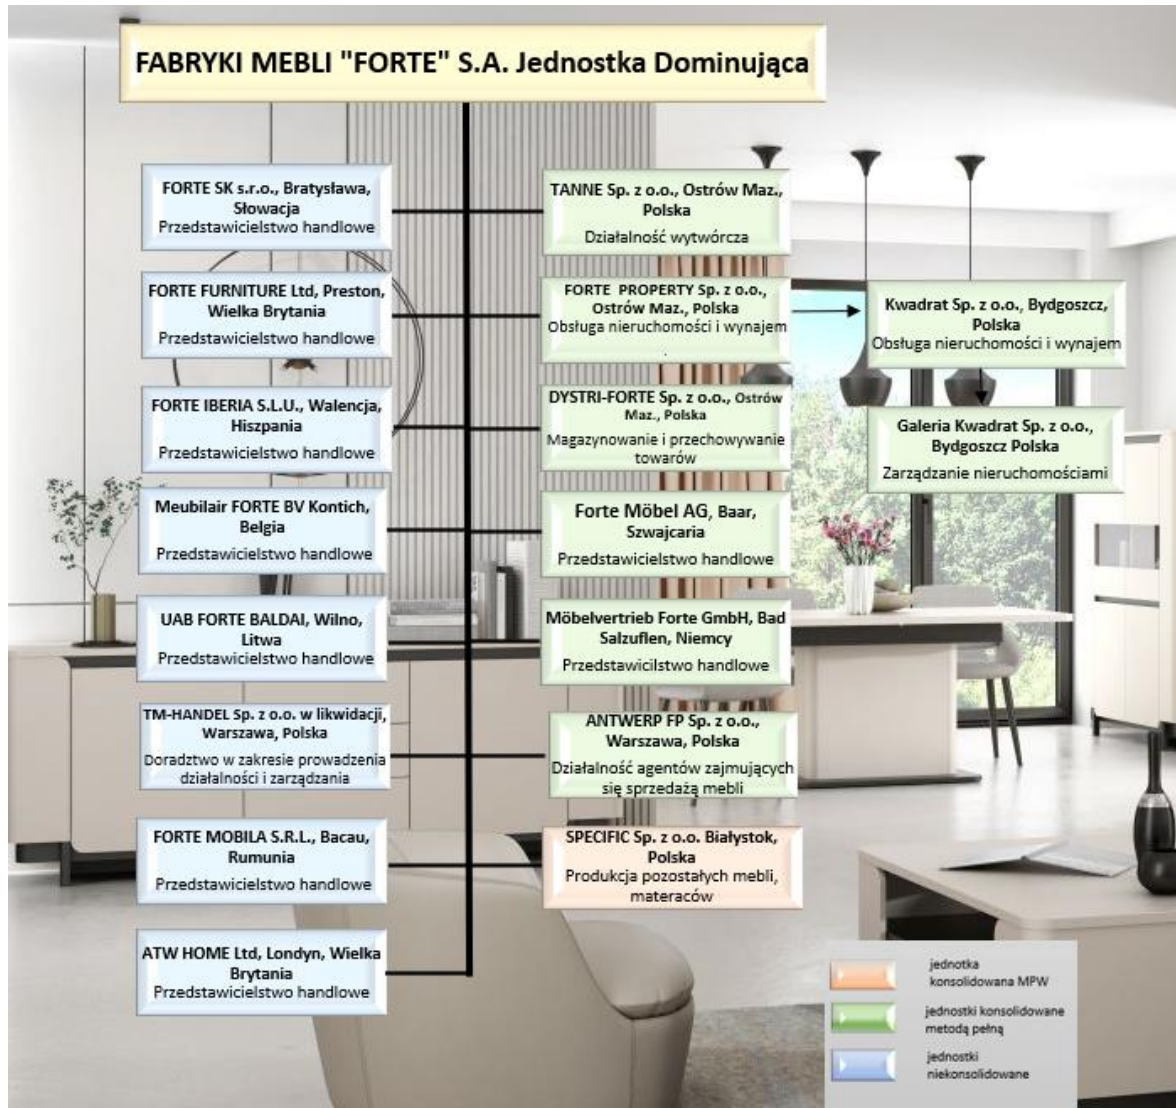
FABRYKI MEBLI "FORTE" S.A. Jednostka Dominująca

FORTE SK s.r.o., Bratysława, Słowacja
Przedstawicielstwo handlowe

FORTE FURNITURE Ltd, Preston, Wielka Brytania
Przedstawicielstwo handlowe

FORTE IBERIA S.L.U., Walencja, Hiszpania
Przedstawicielstwo handlowe

Meubilair FORTE BV Kontich, Belgia
Przedstawicielstwo handlowe

UAB FORTE BALDAI, Wilno, Litwa
Przedstawicielstwo handlowe

TM-HANDEL Sp. z o.o. w likwidacji, Warszawa, Polska
Doradztwo w zakresie prowadzenia działalności i zarządzania

FORTE MOBILA S.R.L., Bacau, Rumunia
Przedstawicielstwo handlowe

ATW HOME Ltd, Londyn, Wielka Brytania
Przedstawicielstwo handlowe

TANNE Sp. z o.o., Ostrów Maz., Polska
Działalność wytwórcza

FORTE PROPERTY Sp. z o.o., Ostrów Maz., Polska
Obsługa nieruchomości i wynajem

DYSTRI-FORTE Sp. z o.o., Ostrów Maz., Polska
Magazynowanie i przechowywanie towarów

Forte Möbel AG, Baar, Szwajcaria
Przedstawicielstwo handlowe

Möbelvertrieb Forte GmbH, Bad Salzuflen, Niemcy
Przedstawicilstwo handlowe

ANTWERP FP Sp. z o.o., Warszawa, Polska
Działalność agentów zajmujących się sprzedażą mebli

SPECIFIC Sp. z o.o. Białystok, Polska
Produkcja pozostałych mebli, materaców

Kwadrat Sp. z o.o., Bydgoszcz, Polska
Obsługa nieruchomości i wynajem

Galeria Kwadrat Sp. z o.o., Bydgoszcz Polska
Zarządzanie nieruchomościami

jednotka konsolidowana MPW
jednostki konsolidowane metodą pełną
jednostki niekonsolidowane